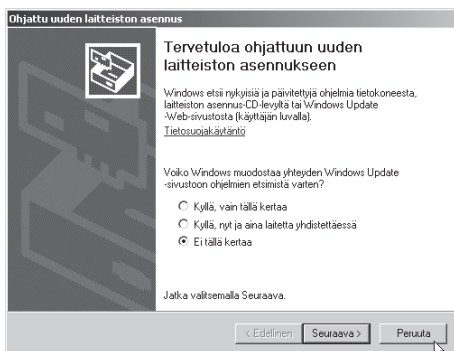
Ohjattu uuden laitteiston asennus

Tervetuloa ohjattuun uuden laitteiston asennukseen

Windows etsii nykyisiä ja päivitettyjä ohjelmia tietokoneesta, laitteiston asennus-CD-levyltä tai Windows Update -Web-sivustosta (käyttäjän luvalla).
Tietosuojakäytäntö

Voiko Windows muodostaa yhteyden Windows Update -sivustoon ohjelmien etsimistä varten?

Kyllä, vain tällä kertaa
Kyllä, nyt ja aina laitetta yhdistettäessä
Ei tällä kertaa

Jatka valitsemalla Seuraava.

< Edellinen  Seuraava >  Peruuta